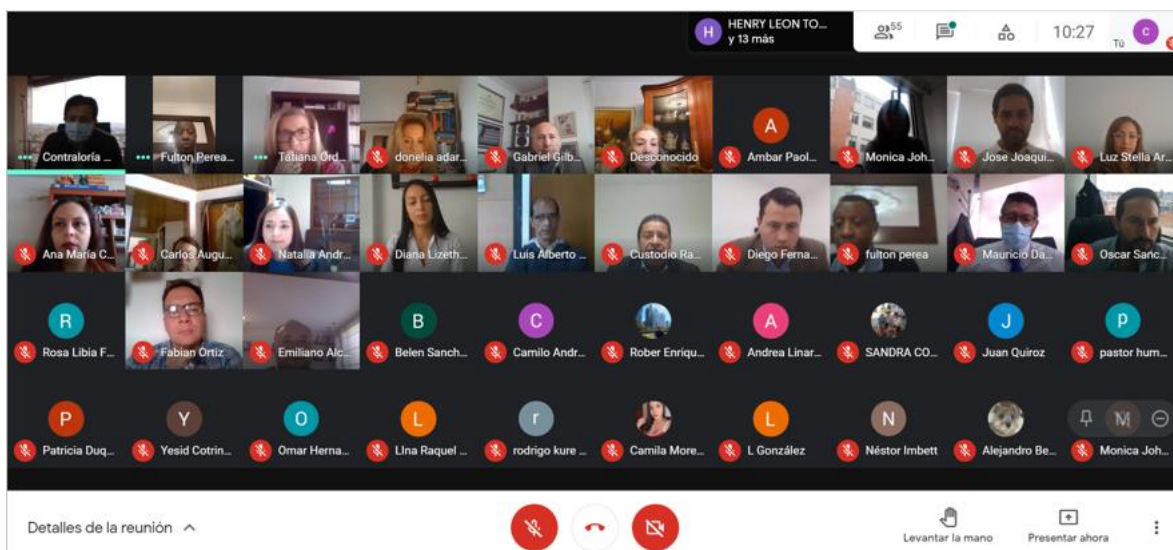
H HENRY LEON TO... y 13 más

55

10:27

Tú

C

Contraloría ...

Fulton Perea...

Tatiana Ord...

donelia adar...

Gabriel Gilb...

Desconocido

A

Ambar Paol...

Monica Joh...

Jose Joaqui...

Luz Stella Ar...

Ana María C...

Carlos Augu...

Natalia Andr...

Diana Lizeth...

Luis Alberto ...

Custodio Ra...

Diego Ferna...

fulton perea

Mauricio Da...

Oscar Sanc...

R

Rosa Libia F...

Fabian Ortiz

Emiliano Alc...

B

Belen Sanch...

C

Camilo Andr...

Rober Enriqu...

A

Andrea Linar...

SANDRA CO...

J

Juan Quiroz

p

pastor hum...

P

Patricia Duq...

Y

Yesid Cotrin...

O

Omar Herna...

L

LIna Raquel ...

r

rodrigo kure ...

Camila More...

L

L González

N

Néstor Imbett

Alejandro Be...

M

Monica Joh...

Detalles de la reunión

Levantar la mano

Presentar ahora